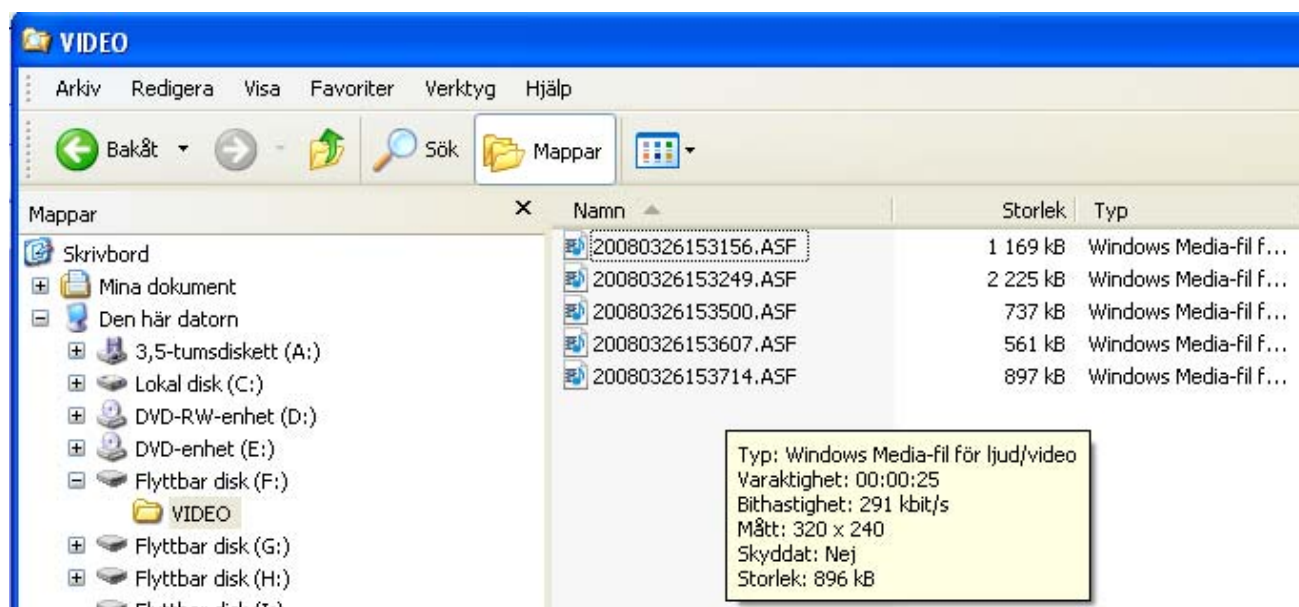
VIDEO

Arkiv Redigera Visa Favoriter Verktyg Hjälp

Bakåt Sök Mappar

Mappar ×

Skrivbord
Mina dokument
Den här datorn
3,5-tumsdiskett (A:)
Lokal disk (C:)
DVD-RW-enhet (D:)
DVD-enhet (E:)
Flyttbar disk (F:)
VIDEO
Flyttbar disk (G:)
Flyttbar disk (H:)
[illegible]

| Namn | Storlek | Typ |
|---|---|---|
| 20080326153156.ASF | 1 169 kB | Windows Media-fil f... |
| 20080326153249.ASF | 2 225 kB | Windows Media-fil f... |
| 20080326153500.ASF | 737 kB | Windows Media-fil f... |
| 20080326153607.ASF | 561 kB | Windows Media-fil f... |
| 20080326153714.ASF | 897 kB | Windows Media-fil f... |

Typ: Windows Media-fil för ljud/video
Varaktighet: 00:00:25
Bithastighet: 291 kbit/s
Mått: 320 x 240
Skyddat: Nej
Storlek: 896 kB